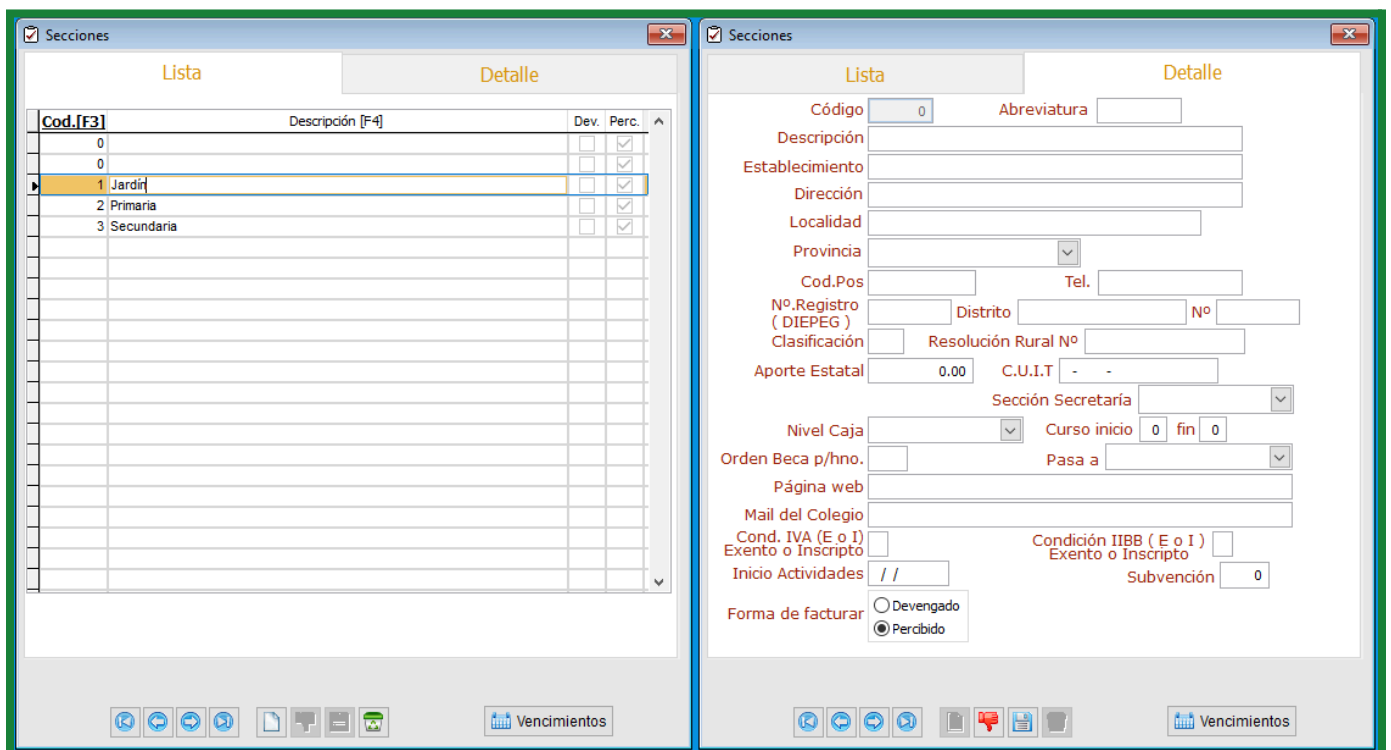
Secciones

Lista

Detalle

| Cod.[F3] | Descripción [F4] | Dev. | Perc. |
|---|---|---|---|
| 0 | | | |
| 0 | | | |
| 1 | Jardín | | |
| 2 | Primaria | | |
| 3 | Secundaria | | |

Vencimientos

Secciones

Lista

Detalle

Código 0 Abreviatura

Descripción

Establecimiento

Dirección

Localidad

Provincia

Cod.Pos Tel.

Nº.Registro ( DIEPEG ) Distrito Nº

Clasificación Resolución Rural Nº

Aporte Estatal 0.00 C.U.I.T - -

Sección Secretaría

Nivel Caja Curso inicio 0 fin 0

Orden Beca p/hno. Pasa a

Página web

Mail del Colegio

Cond. IVA (E o I) Exento o Inscripto Condición IIBB ( E o I ) Exento o Inscripto

Inicio Actividades / / Subvención 0

Forma de facturar Devengado Percibido

Vencimientos